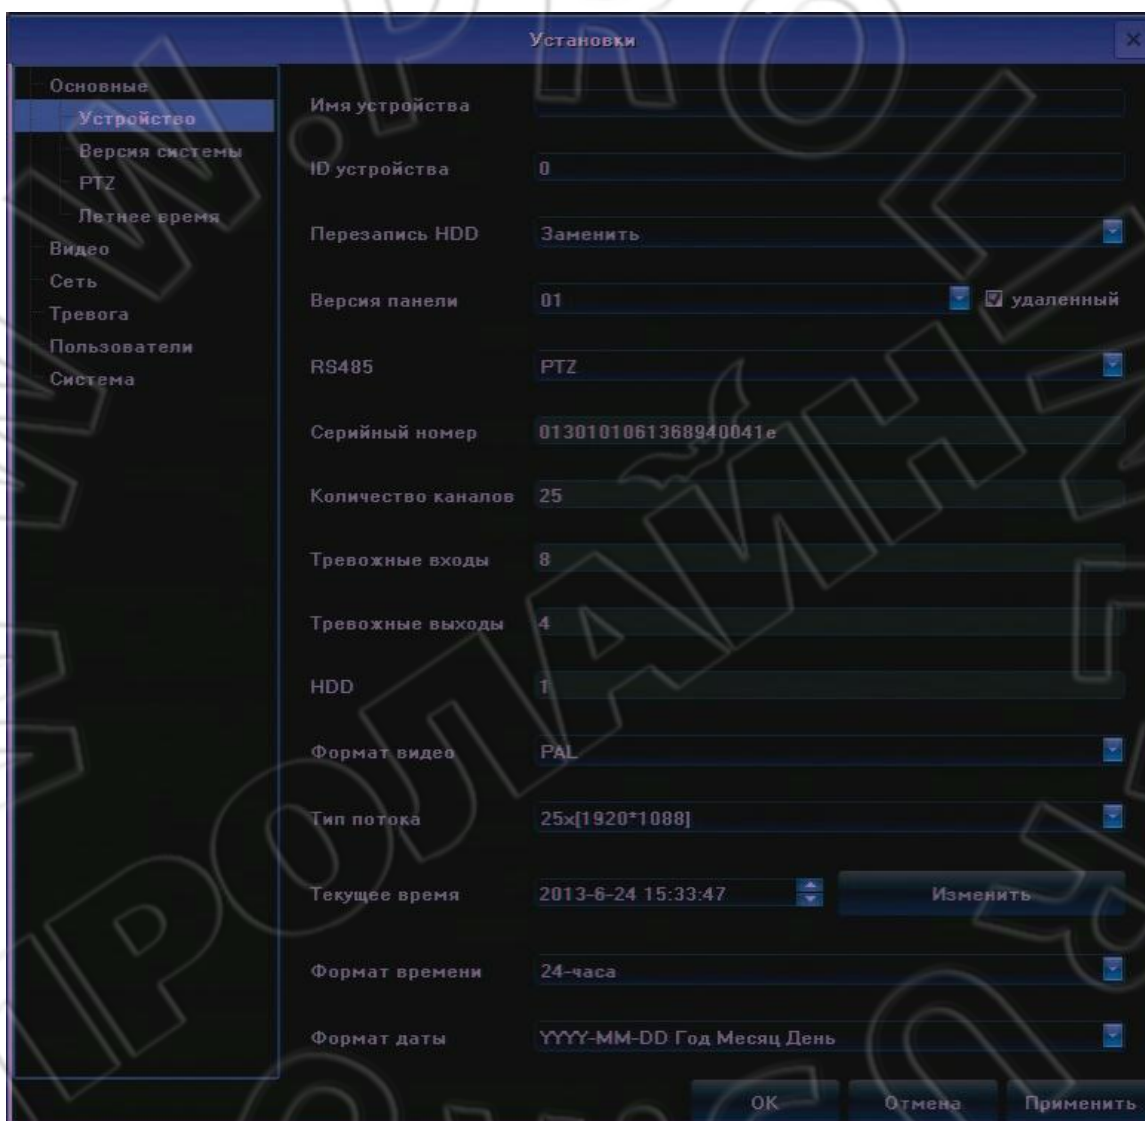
Установки

Основные
Устройство
Версия системы
PTZ
Летнее время
Видео
Сеть
Тревога
Пользователи
Система

Имя устройства
ID устройства 0
Перезапись HDD Заменить
Версия панели 01 удаленный
RS485 PTZ
Серийный номер 0130101061368940041e
Количество каналов 25
Тревожные входы 8
Тревожные выходы 4
HDD 1
Формат видео PAL
Тип потока 25x[1920*1088]
Текущее время 2013-6-24 15:33:47 Изменить
Формат времени 24-часа
Формат даты YYYY-MM-DD Год Месяц День

OK Отмена Применить